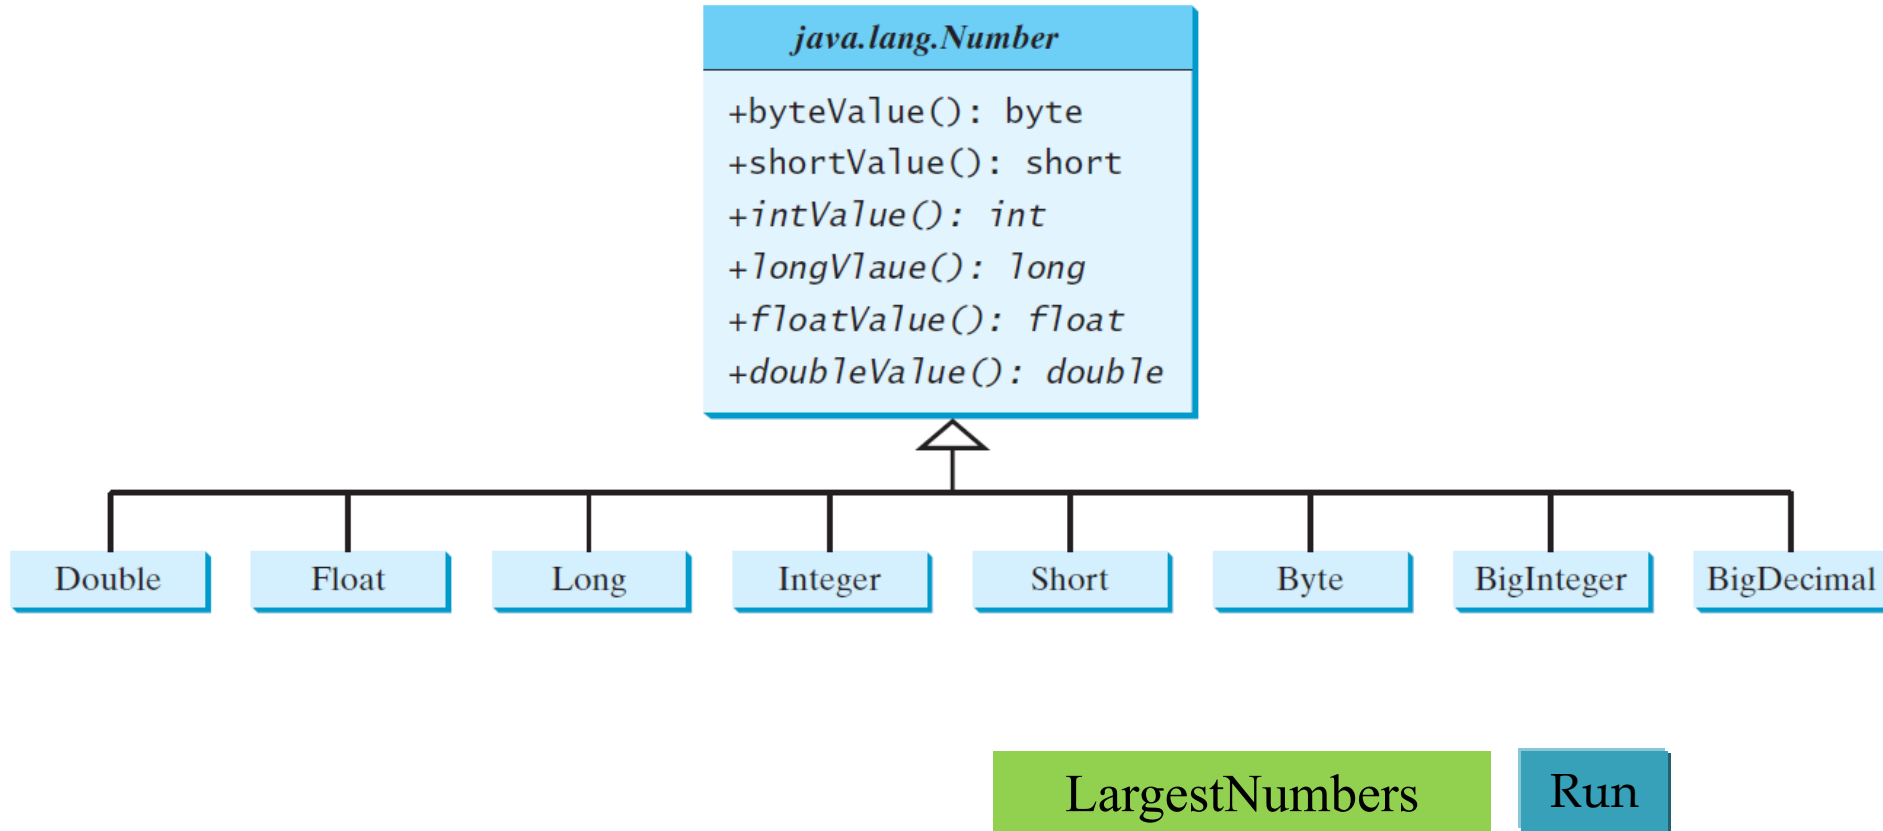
java.lang.Number

+byteValue(): byte
+shortValue(): short
+intValue(): int
+longVlaue(): long
+floatValue(): float
+doubleValue(): double

Double

Float

Long

Integer

Short

Byte

BigInteger

BigDecimal

LargestNumbers

Run